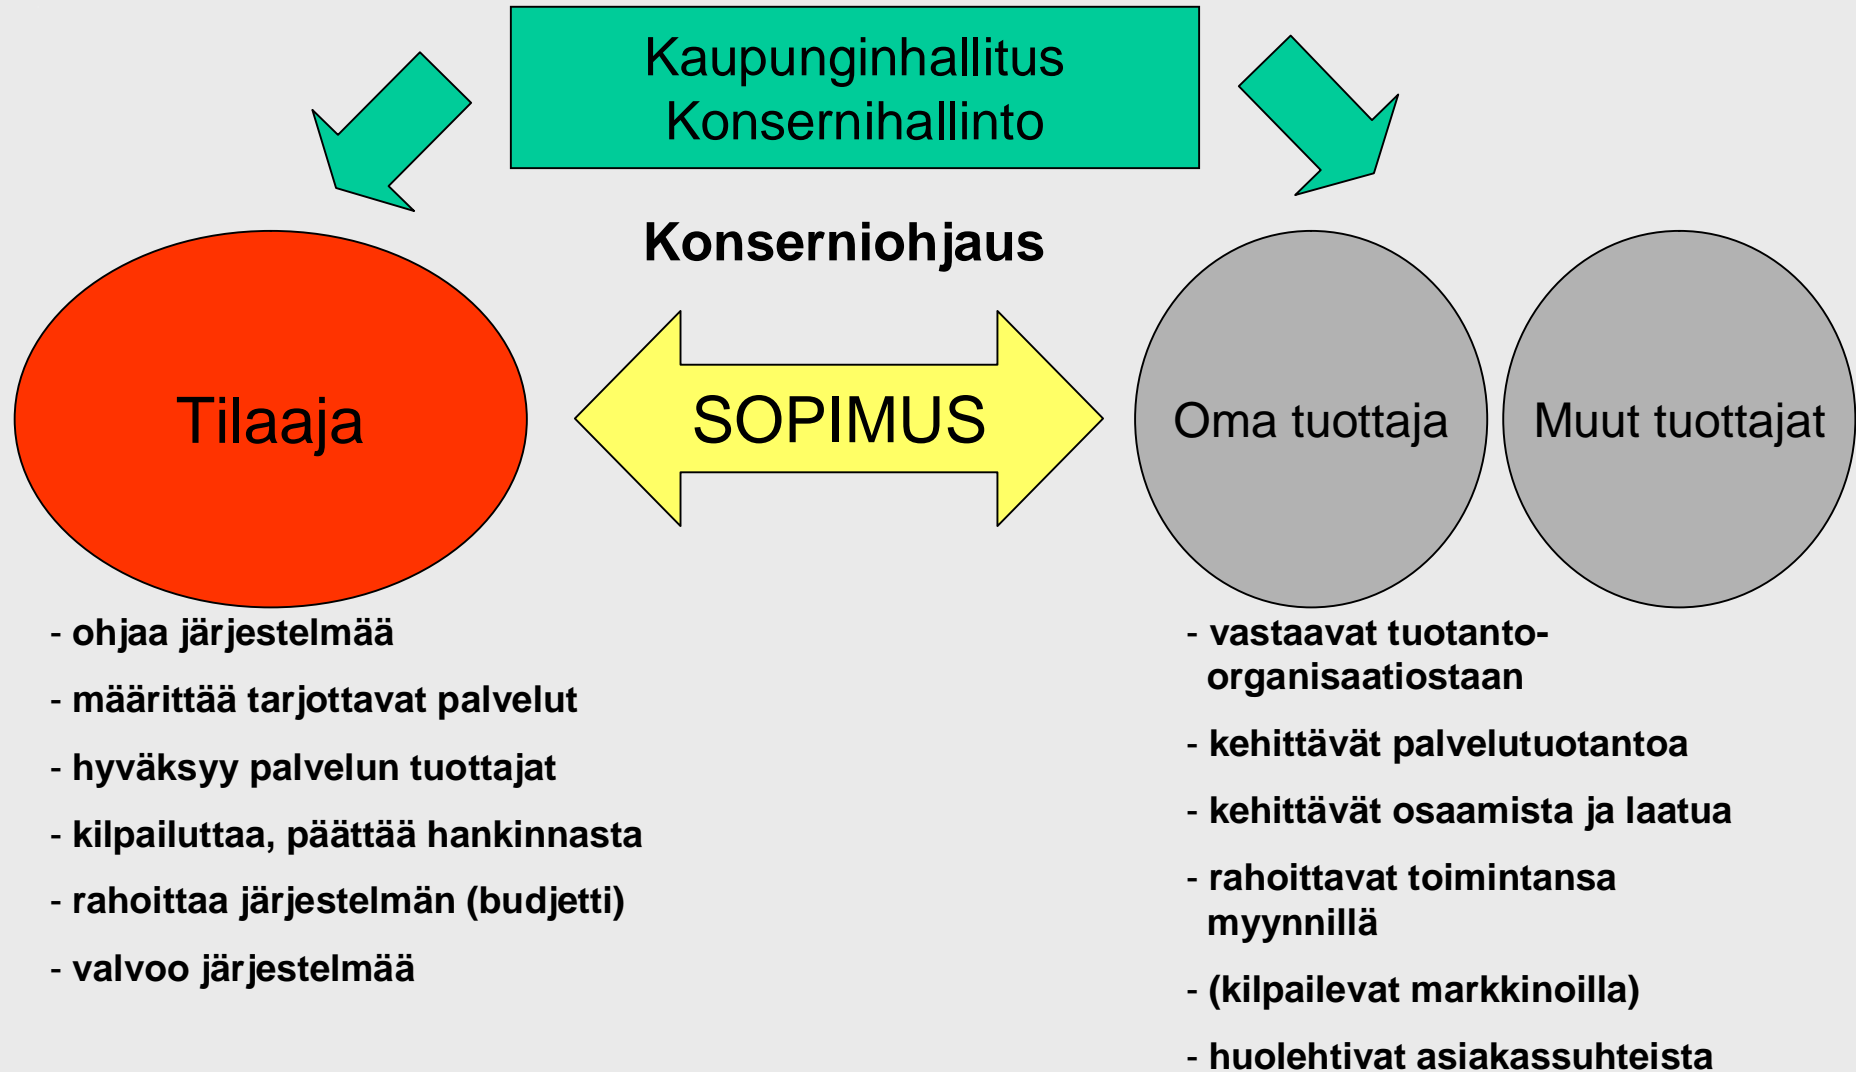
Kaupunginhallitus
Konsernihallinto

Konserniohjaus

Tilaaja

SOPIMUS

Oma tuottaja

Muut tuottajat

- ohjaa järjestelmää
- määrittää tarjottavat palvelut
- hyväksyy palvelun tuottajat
- kilpailuttaa, päättää hankinnasta
- rahoittaa järjestelmän (budjetti)
- valvoo järjestelmää

- vastaavat tuotanto-organisaatiostaan
- kehittävät palvelutuotantoa
- kehittävät osaamista ja laatua
- rahoittavat toimintansa myynnillä
- (kilpailevat markkinoilla)
- huolehtivat asiakassuhteista